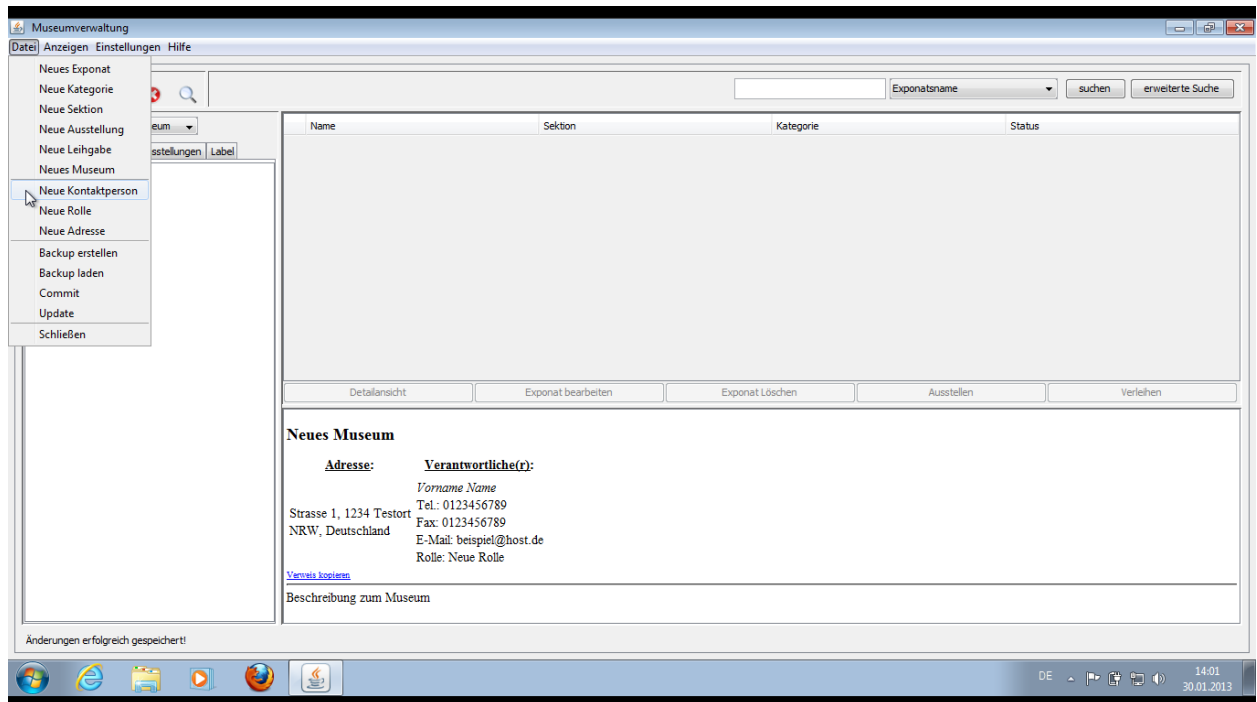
Museumverwaltung

Datei Anzeigen Einstellungen Hilfe

Neues Exponat
Neue Kategorie
Neue Sektion
Neue Ausstellung
Neue Leihgabe
Neues Museum
Neue Kontaktperson
Neue Rolle
Neue Adresse
Backup erstellen
Backup laden
Commit
Update
Schließen

eum
sstellungen Label

Exponatsname suchen erweiterte Suche

| Name | Sektion | Kategorie | Status |
|---|---|---|---|

Detailansicht Exponat bearbeiten Exponat Löschen Ausstellen Verleihen

Neues Museum

Adresse: Verantwortliche(r):

Strasse 1, 1234 Testort
NRW, Deutschland

Vorname Name
Tel.: 0123456789
Fax: 0123456789
E-Mail: beispiel@host.de
Rolle: Neue Rolle

Verweis kopieren

Beschreibung zum Museum

Änderungen erfolgreich gespeichert!

DE 14:01 30.01.2013